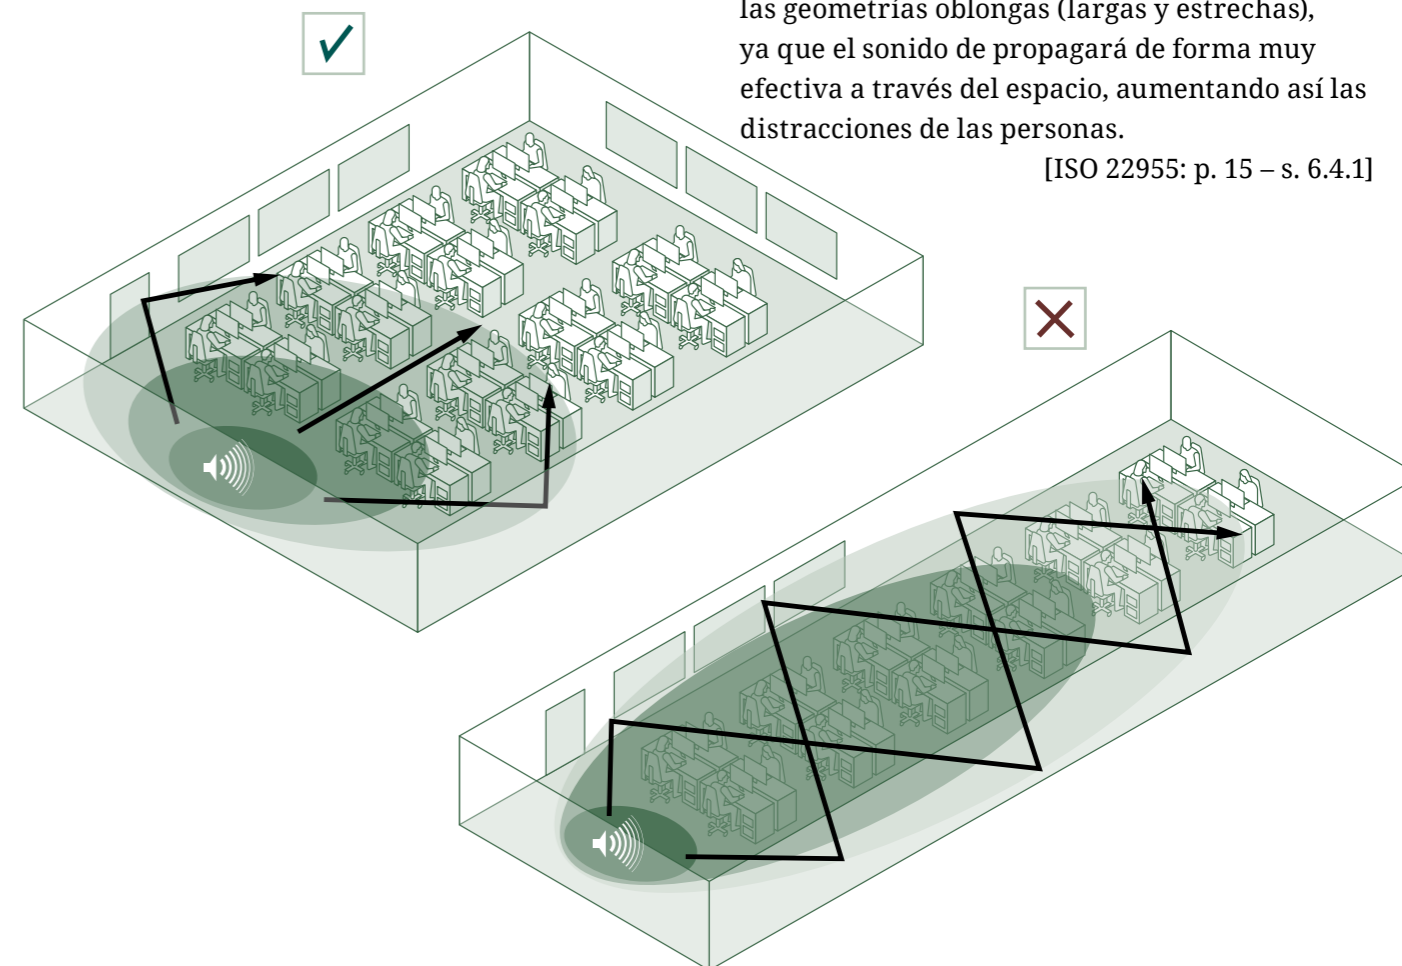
las geometrías oblongas (largas y estrechas), ya que el sonido de propagará de forma muy efectiva a través del espacio, aumentando así las distracciones de las personas.

[ISO 22955: p. 15 – s. 6.4.1]

✓

✕